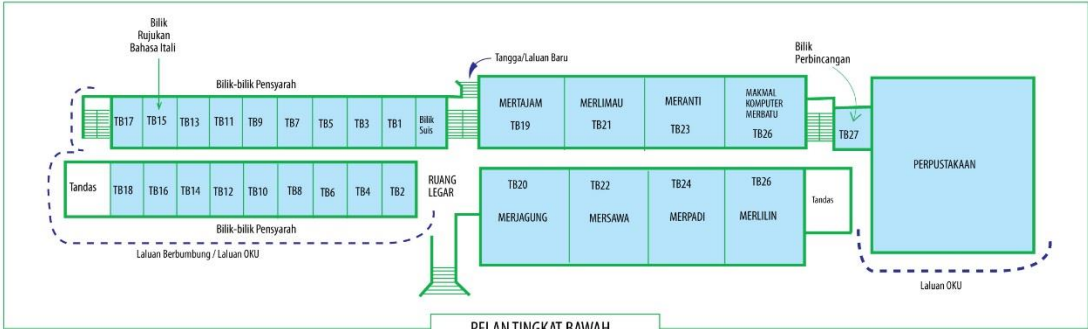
Bilik Rujukan Bahasa Itali

Tangga/Laluan Baru

Bilik Perbincangan

Bilik-bilik Pensyarah

| TB17 | TB15 | TB13 | TB11 | TB9 | TB7 | TB5 | TB3 | TB1 | Bilik Suis |
|---|---|---|---|---|---|---|---|---|---|

MERTAJAM TB19

MERLIMAU TB21

MERANTI TB23

MAKMAL KOMPUTER MERBATU TB26

TB27

PERPUSTAKAAN

| Tandas | TB18 | TB16 | TB14 | TB12 | TB10 | TB8 | TB6 | TB4 | TB2 |
|---|---|---|---|---|---|---|---|---|---|

RUANG LEGAR

TB20 MERJAGUNG

TB22 MERSAWA

TB24 MERPADI

TB26 MERLILIN

Tandas

Bilik-bilik Pensyarah

Laluan Berbumbung / Laluan OKU

Laluan OKU

PELAN TINGKAT BAWAH